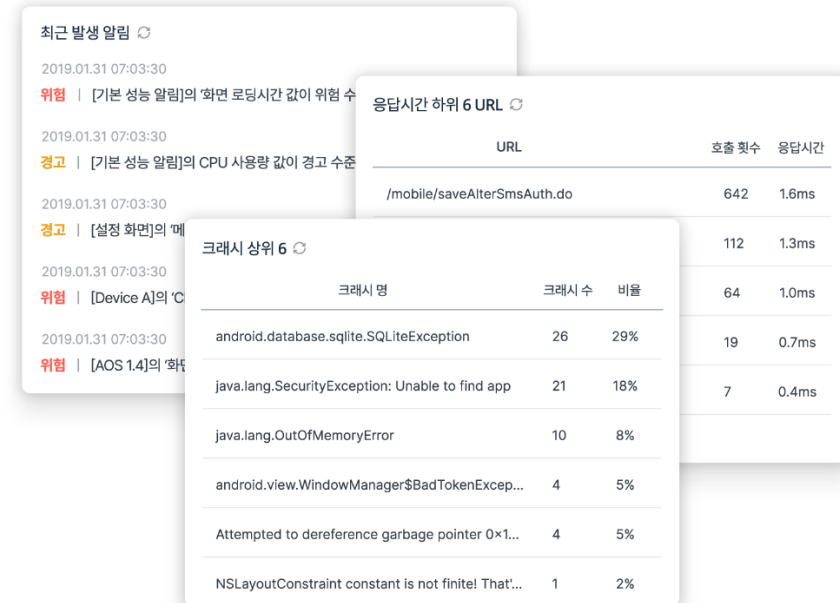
최근 발생 알림

2019.01.31 07:03:30
위험 | [기본 성능 알림]의 '화면 로딩시간 값이 위험 수

2019.01.31 07:03:30
경고 | [기본 성능 알림]의 CPU 사용량 값이 경고 수준

2019.01.31 07:03:30
경고 | [설정 화면]의 '메

2019.01.31 07:03:30
위험 | [Device A]의 'C

2019.01.31 07:03:30
위험 | [AOS 1.4]의 '화면

응답시간 하위 6 URL

| URL | 호출 횟수 | 응답시간 |
|---|---|---|
| /mobile/saveAlterSmsAuth.do | 642 | 1.6ms |
| | 112 | 1.3ms |
| | 64 | 1.0ms |
| | 19 | 0.7ms |
| | 7 | 0.4ms |

크래시 상위 6

| 크래시 명 | 크래시 수 | 비율 |
|---|---|---|
| android.database.sqlite.SQLiteException | 26 | 29% |
| java.lang.SecurityException: Unable to find app | 21 | 18% |
| java.lang.OutOfMemoryError | 10 | 8% |
| android.view.WindowManager$BadTokenExcep... | 4 | 5% |
| Attempted to dereference garbage pointer 0×1... | 4 | 5% |
| NSLayoutConstraint constant is not finite! That'... | 1 | 2% |